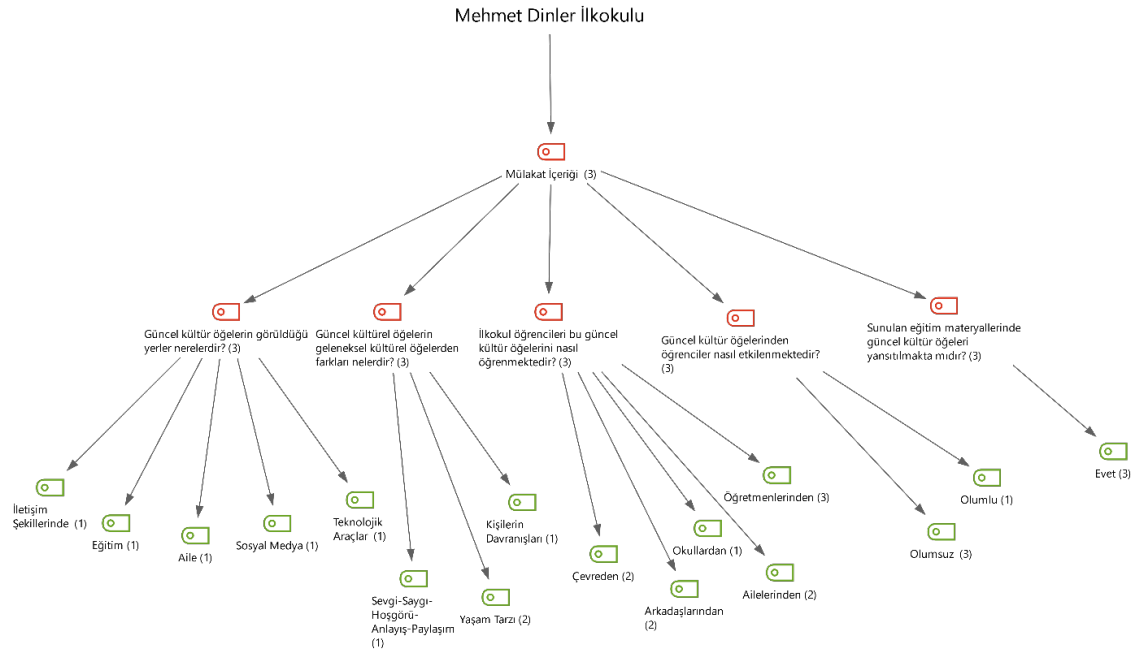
Mehmet Dinler İlkokulu

Mülakat İçeriği (3)

Güncel kültür öğelerin görüldüğü yerler nerelerdir? (3)

Güncel kültürel öğelerin geleneksel kültürel öğelerden farkları nelerdir? (3)

İlkokul öğrencileri bu güncel kültür öğelerini nasıl öğrenmektedir? (3)

Güncel kültür öğelerinden öğrenciler nasıl etkilenmektedir? (3)

Sunulan eğitim materyallerinde güncel kültür öğeleri yansıtılmakta mıdır? (3)

İletişim Şekillerinde (1)

Eğitim (1)

Aile (1)

Sosyal Medya (1)

Teknolojik Araçlar (1)

Sevgi-Saygı-Hoşgörü-Anlayış-Paylaşım (1)

Yaşam Tarzı (2)

Kişilerin Davranışları (1)

Çevreden (2)

Arkadaşlarından (2)

Okullardan (1)

Ailelerinden (2)

Öğretmenlerinden (3)

Olumsuz (3)

Olumlu (1)

Evet (3)